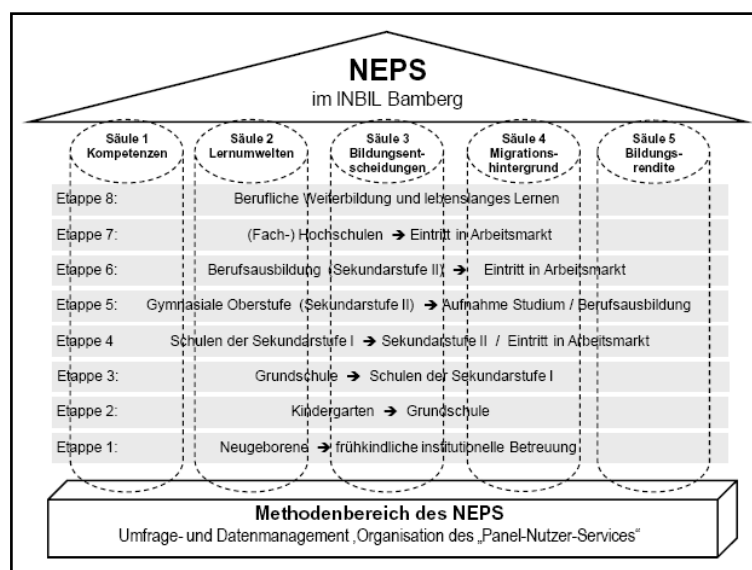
NEPS
im INBIL Bamberg

Säule 1 Kompetenzen

Säule 2 Lernumwelten

Säule 3 Bildungsentscheidungen

Säule 4 Migrationshintergrund

Säule 5 Bildungsrendite

Etappe 8: Berufliche Weiterbildung und lebenslanges Lernen

Etappe 7: (Fach-) Hochschulen → Eintritt in Arbeitsmarkt

Etappe 6: Berufsausbildung (Sekundarstufe II) → Eintritt in Arbeitsmarkt

Etappe 5: Gymnasiale Oberstufe (Sekundarstufe II) → Aufnahme Studium / Berufsausbildung

Etappe 4 Schulen der Sekundarstufe I → Sekundarstufe II / Eintritt in Arbeitsmarkt

Etappe 3: Grundschule → Schulen der Sekundarstufe I

Etappe 2: Kindergarten → Grundschule

Etappe 1: Neugeborene → frühkindliche institutionelle Betreuung

Methodenbereich des NEPS
Umfrage- und Datenmanagement ‚Organisation des „Panel-Nutzer-Services“